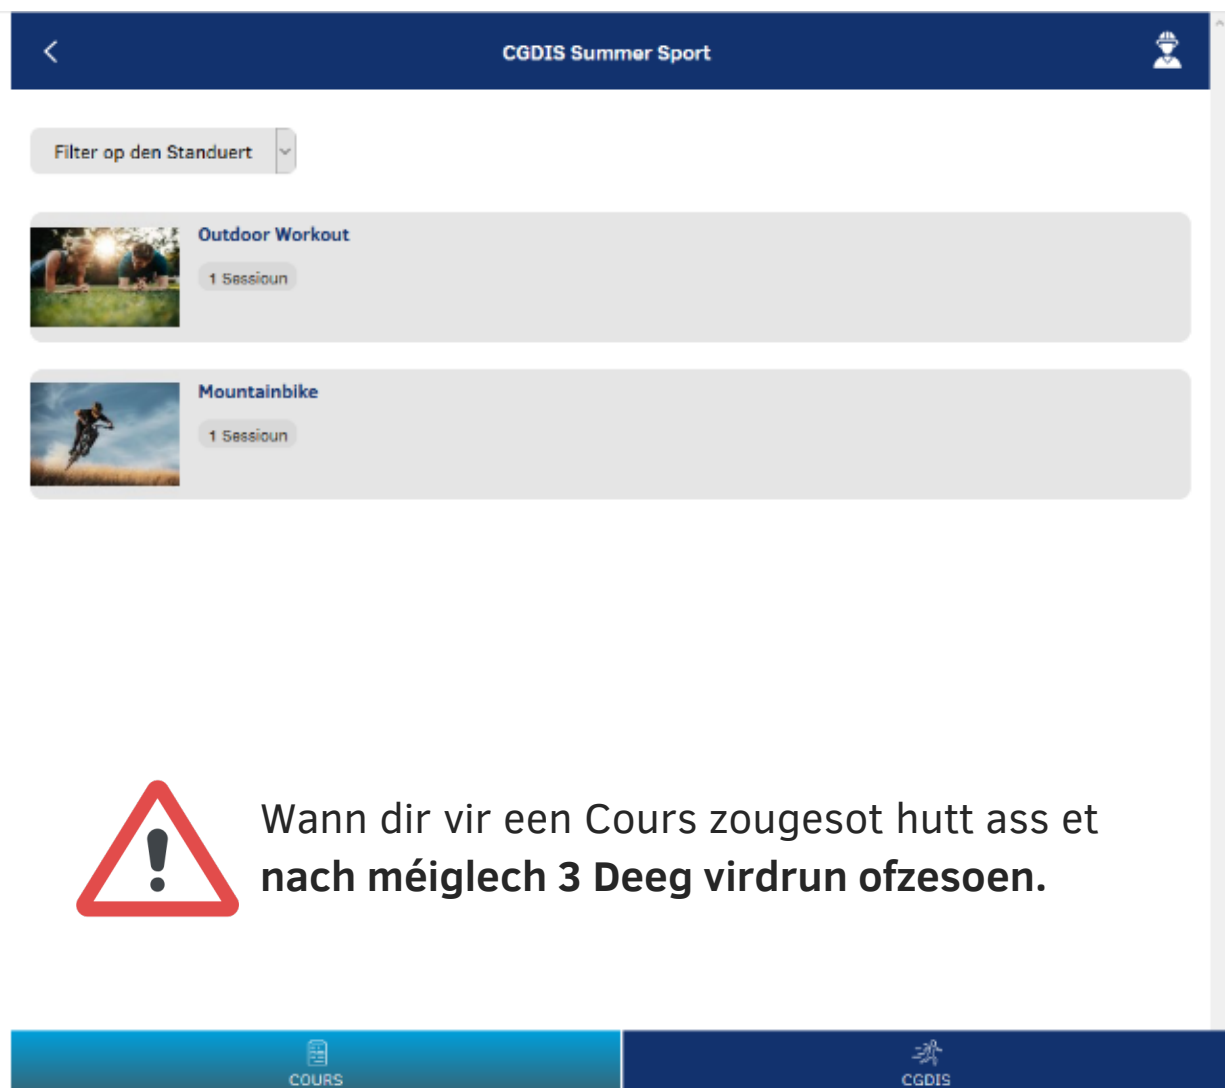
CGDIS Summer Sport

Filter op den Standuert

Outdoor Workout

1 Sessioun

Mountainbike

1 Sessioun

Wann dir vir een Cours zougesot hutt ass et **nach méiglech 3 Deeg virdrun ofzesoen.**

COURS

CGDIS